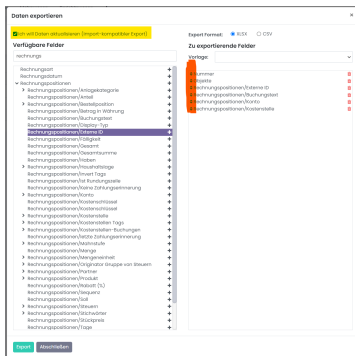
Daten exportieren

Ich will Daten aktualisieren (Import-kompatibler Export)

Verfügbare Felder

rechnungs

Rechnungsart
Rechnungsdatum
Rechnungspositionen
Rechnungspositionen/Anlagekategorie
Rechnungspositionen/Anteil
Rechnungspositionen/Bestellposition
Rechnungspositionen/Betrag in Währung
Rechnungspositionen/Buchungstext
Rechnungspositionen/Display-Typ
Rechnungspositionen/Externe ID
Rechnungspositionen/Fälligkeit
Rechnungspositionen/Gesamt
Rechnungspositionen/Gesamtsumme
Rechnungspositionen/Haben
Rechnungspositionen/Haushaltstage
Rechnungspositionen/Invert Tags
Rechnungspositionen/Ist Rundungszeile
Rechnungspositionen/Keine Zahlungserinnerung
Rechnungspositionen/Konto
Rechnungspositionen/Kostenschlüssel
Rechnungspositionen/Kostenschlüssel
Rechnungspositionen/Kostenstelle
Rechnungspositionen/Kostenstellen Tags
Rechnungspositionen/Kostenstellen-Buchungen
Rechnungspositionen/letzte Zahlungserinnerung
Rechnungspositionen/Mahnstufe
Rechnungspositionen/Menge
Rechnungspositionen/Mengeneinheit
Rechnungspositionen/Originator Gruppe von Steuern
Rechnungspositionen/Partner
Rechnungspositionen/Produkt
Rechnungspositionen/Rabatt (%)
Rechnungspositionen/Steuern
Rechnungspositionen/Soll
Rechnungspositionen/Steuern
Rechnungspositionen/Stichwörter
Rechnungspositionen/Stückpreis
Rechnungspositionen/Tage

Export Format: XLSX CSV

Zu exportierende Felder

Vorlage:

Nummer
Partner
Rechnungspositionen/Externe ID
Rechnungspositionen/Buchungstext
Rechnungspositionen/Konto
Rechnungspositionen/Kostenstelle

Export Abschließen